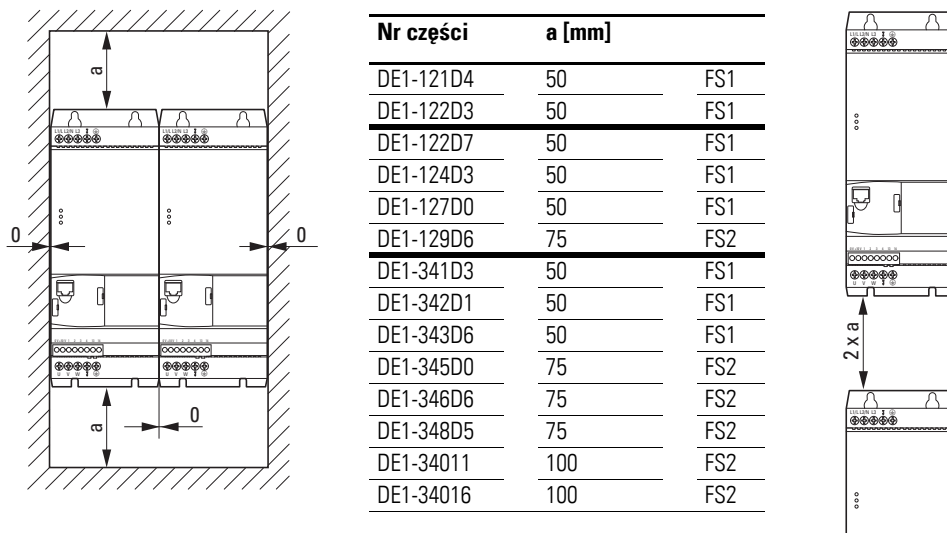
a

0

0

0

a

| Nr części | a [mm] | |
|---|---|---|
| DE1-121D4 | 50 | FS1 |
| DE1-122D3 | 50 | FS1 |
| DE1-122D7 | 50 | FS1 |
| DE1-124D3 | 50 | FS1 |
| DE1-127D0 | 50 | FS1 |
| DE1-129D6 | 75 | FS2 |
| DE1-341D3 | 50 | FS1 |
| DE1-342D1 | 50 | FS1 |
| DE1-343D6 | 50 | FS1 |
| DE1-345D0 | 75 | FS2 |
| DE1-346D6 | 75 | FS2 |
| DE1-348D5 | 75 | FS2 |
| DE1-34011 | 100 | FS2 |
| DE1-34016 | 100 | FS2 |

2 x a